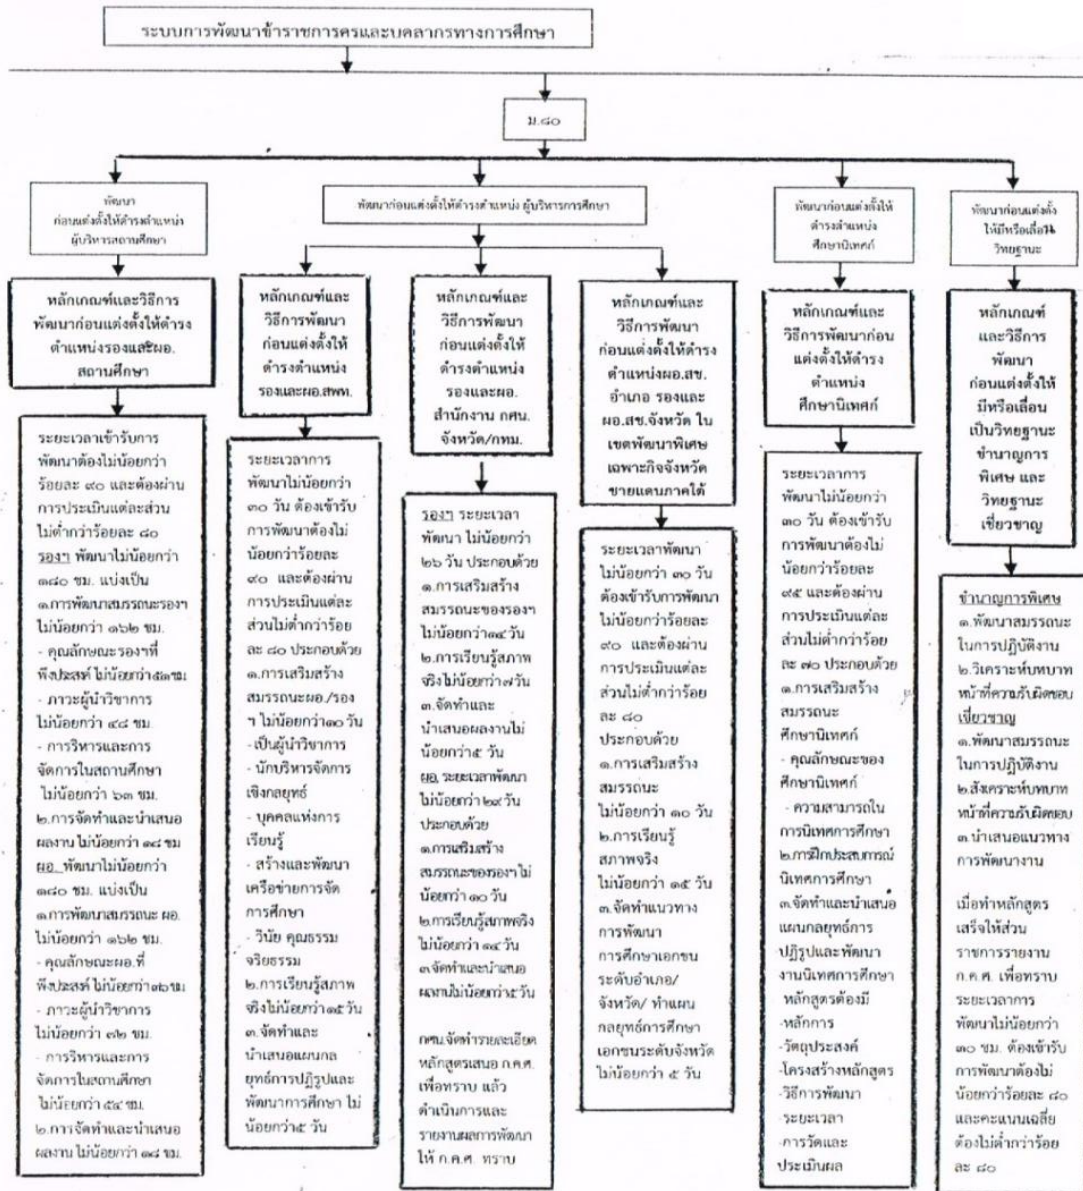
ระบบการพัฒนาข้าราชการครูและบุคลากรทางการศึกษา

ม.๘๐

พัฒนา ก่อนแต่งตั้งให้ดำรงตำแหน่ง ผู้บริหารสถานศึกษา

พัฒนาก่อนแต่งตั้งให้ดำรงตำแหน่ง ผู้บริหารการศึกษา

พัฒนาก่อนแต่งตั้งให้ดำรงตำแหน่ง ศึกษานิเทศก์

พัฒนาก่อนแต่งตั้ง ให้มีหรือเลื่อน วิทยฐานะ

หลักเกณฑ์และวิธีการพัฒนาก่อนแต่งตั้งให้ดำรงตำแหน่งรองและผอ. สถานศึกษา

ระยะเวลาเข้ารับการพัฒนาต้องไม่น้อยกว่าร้อยละ ๙๐ และต้องผ่านการประเมินแต่ละส่วนไม่ต่ำกว่าร้อยละ ๘๐
รองฯ พัฒนาไม่น้อยกว่า ๓๘๐ ชม. แบ่งเป็น
๑.การพัฒนาสมรรถนะรองฯ ไม่น้อยกว่า ๑๖๒ ชม.
- คุณลักษณะรองฯที่พึงประสงค์ ไม่น้อยกว่า๕๑ชม.
- ภาวะผู้นำวิชาการ ไม่น้อยกว่า ๔๘ ชม.
- การบริหารและการจัดการในสถานศึกษา ไม่น้อยกว่า ๖๓ ชม.
๒.การจัดทำและนำเสนอผลงาน ไม่น้อยกว่า ๑๘ ชม
ผอ. พัฒนาไม่น้อยกว่า ๓๘๐ ชม. แบ่งเป็น
๑.การพัฒนาสมรรถนะ ผอ. ไม่น้อยกว่า ๑๖๒ ชม.
- คุณลักษณะผอ.ที่พึงประสงค์ ไม่น้อยกว่า๓๖ชม.
- ภาวะผู้นำวิชาการ ไม่น้อยกว่า ๗๒ ชม.
- การบริหารและการจัดการในสถานศึกษา ไม่น้อยกว่า ๕๔ ชม.
๒.การจัดทำและนำเสนอผลงาน ไม่น้อยกว่า ๑๘ ชม.

หลักเกณฑ์และวิธีการพัฒนาก่อนแต่งตั้งให้ดำรงตำแหน่งรองและผอ.สพท.

ระยะเวลาการพัฒนาไม่น้อยกว่า ๓๐ วัน ต้องเข้ารับการพัฒนาต้องไม่น้อยกว่าร้อยละ ๙๐ และต้องผ่านการประเมินแต่ละส่วนไม่ต่ำกว่าร้อยละ ๘๐ ประกอบด้วย
๑.การเสริมสร้างสมรรถนะผอ./รองฯ ไม่น้อยกว่า๑๐ วัน
- เป็นผู้นำวิชาการ
- นักบริหารจัดการเชิงกลยุทธ์
- บุคคลแห่งการเรียนรู้
- สร้างและพัฒนาเครือข่ายการจัดการศึกษา
- วินัย คุณธรรม จริยธรรม
๒.การเรียนรู้สภาพจริงไม่น้อยกว่า๑๕วัน
๓.จัดทำและนำเสนอแผนกลยุทธ์การปฏิรูปและพัฒนาการศึกษา ไม่น้อยกว่า๕ วัน

หลักเกณฑ์และวิธีการพัฒนาก่อนแต่งตั้งให้ดำรงตำแหน่งรองและผอ. สำนักงาน กศน. จังหวัด/กทม.

รองฯ ระยะเวลาพัฒนา ไม่น้อยกว่า ๒๖ วัน ประกอบด้วย
๑.การเสริมสร้างสมรรถนะของรองฯ ไม่น้อยกว่า๑๔วัน
๒.การเรียนรู้สภาพจริงไม่น้อยกว่า๗วัน
๓.จัดทำและนำเสนอผลงานไม่น้อยกว่า๕ วัน
ผอ. ระยะเวลาพัฒนาไม่น้อยกว่า๒๙วัน ประกอบด้วย
๑.การเสริมสร้างสมรรถนะของรองฯไม่น้อยกว่า ๑๐ วัน
๒.การเรียนรู้สภาพจริงไม่น้อยกว่า ๑๔ วัน
๓.จัดทำและนำเสนอผลงานไม่น้อยกว่า๕วัน

กศน.จัดทำรายละเอียดหลักสูตรเสนอ ก.ค.ศ. เพื่อทราบ แล้วดำเนินการและรายงานผลการพัฒนาให้ ก.ค.ศ. ทราบ

หลักเกณฑ์และวิธีการพัฒนาก่อนแต่งตั้งให้ดำรงตำแหน่งผอ.สข. อำเภอ รองและผอ.สข.จังหวัด ในเขตพัฒนาพิเศษเฉพาะกิจจังหวัดชายแดนภาคใต้

ระยะเวลาพัฒนาไม่น้อยกว่า ๓๐ วัน ต้องเข้ารับการพัฒนาไม่น้อยกว่าร้อยละ ๙๐ และต้องผ่านการประเมินแต่ละส่วนไม่ต่ำกว่าร้อยละ ๘๐ ประกอบด้วย
๑.การเสริมสร้างสมรรถนะ ไม่น้อยกว่า ๑๐ วัน
๒.การเรียนรู้สภาพจริง ไม่น้อยกว่า ๑๕ วัน
๓.จัดทำแนวทางการพัฒนาการศึกษาเอกชนระดับอำเภอ/จังหวัด/ ทำแผนกลยุทธ์การศึกษาเอกชนระดับจังหวัด ไม่น้อยกว่า ๕ วัน

หลักเกณฑ์และวิธีการพัฒนาก่อนแต่งตั้งให้ดำรงตำแหน่ง ศึกษานิเทศก์

ระยะเวลาการพัฒนาไม่น้อยกว่า ๓๐ วัน ต้องเข้ารับการพัฒนาต้องไม่น้อยกว่าร้อยละ ๙๕ และต้องผ่านการประเมินแต่ละส่วนไม่ต่ำกว่าร้อยละ ๗๐ ประกอบด้วย
๑.การเสริมสร้างสมรรถนะศึกษานิเทศก์
- คุณลักษณะของศึกษานิเทศก์
- ความสามารถในการนิเทศการศึกษา
๒.การฝึกประสบการณ์นิเทศการศึกษา
๓.จัดทำและนำเสนอแผนกลยุทธ์การปฏิรูปและพัฒนางานนิเทศการศึกษา
หลักสูตรต้องมี
-หลักการ
-วัตถุประสงค์
-โครงสร้างหลักสูตร
-วิธีการพัฒนา
-ระยะเวลา
-การวัดและประเมินผล

หลักเกณฑ์และวิธีการพัฒนาก่อนแต่งตั้งให้มีหรือเลื่อนเป็นวิทยฐานะชำนาญการพิเศษ และวิทยฐานะเชี่ยวชาญ

ชำนาญการพิเศษ
๑.พัฒนาสมรรถนะในการปฏิบัติงาน
๒.วิเคราะห์บทบาทหน้าที่ความรับผิดชอบ
เชี่ยวชาญ
๑.พัฒนาสมรรถนะในการปฏิบัติงาน
๒.สังเคราะห์บทบาทหน้าที่ความรับผิดชอบ
๓.นำเสนอแนวทางการพัฒนางาน

เมื่อทำหลักสูตรเสร็จให้ส่วนราชการรายงาน ก.ค.ศ. เพื่อทราบ ระยะเวลาการพัฒนาไม่น้อยกว่า ๓๐ ชม. ต้องเข้ารับการพัฒนาต้องไม่น้อยกว่าร้อยละ ๘๐ และคะแนนเฉลี่ยต้องไม่ต่ำกว่าร้อยละ ๘๐